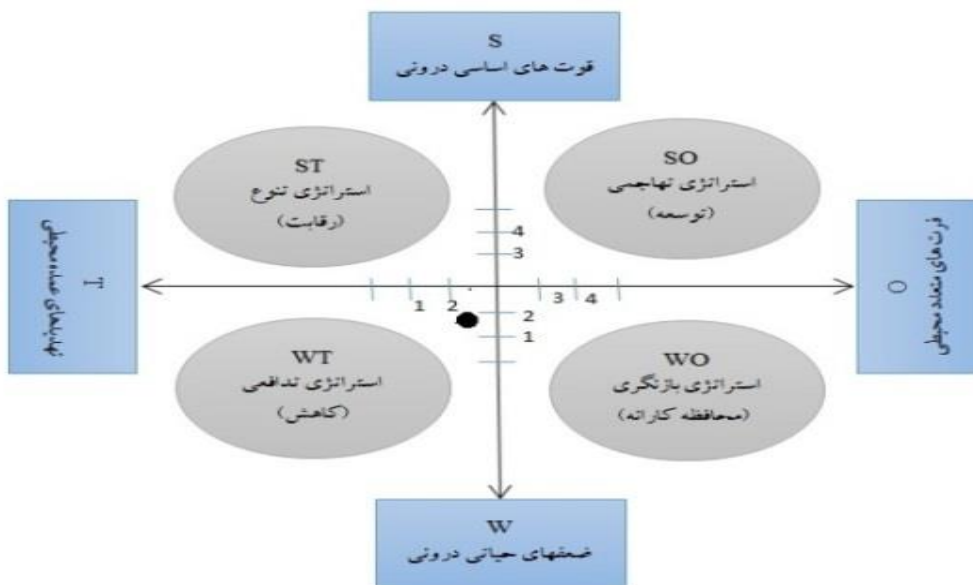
S
قوت های اساسی درونی

ST
استراتژی تنوع
(رقابت)

SO
استراتژی تهاجمی
(توسعه)

T
تهدیدهای محیطی

O
فرصت های متعدد محیطی

4
3
1 2
3 4
2
1

WT
استراتژی تدافعی
(کاهش)

WO
استراتژی بازنگری
(محافظه کارانه)

W
ضعفهای حیاتی درونی